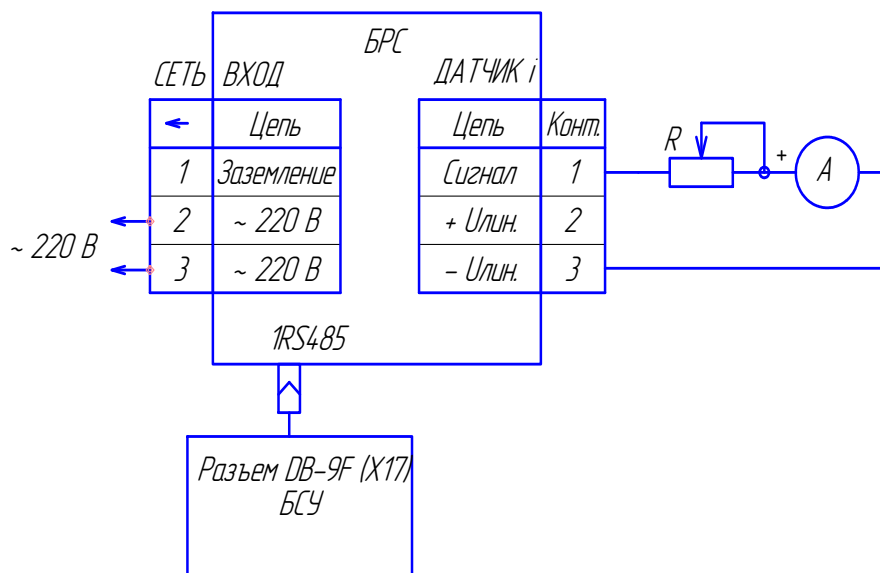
БРС

СЕТЬ ВХОД

| ← | Цепь |
|---|---|
| 1 | Заземление |
| 2 | ~ 220 В |
| 3 | ~ 220 В |

~ 220 В

ДАТЧИК i

| Цепь | Конт. |
|---|---|
| Сигнал | 1 |
| + Uлин. | 2 |
| – Uлин. | 3 |

R

+

A

1RS485

Разъем DB-9F (X17)
БСУ